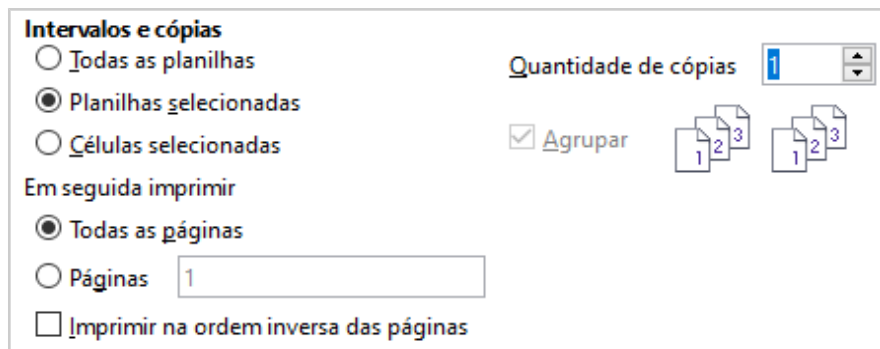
Intervalos e cópias

Todas as planilhas

Planilhas selecionadas

Células selecionadas

Quantidade de cópias 1

Agrupar

3 2 1 3 2 1

Em seguida imprimir

Todas as páginas

Páginas 1

Imprimir na ordem inversa das páginas